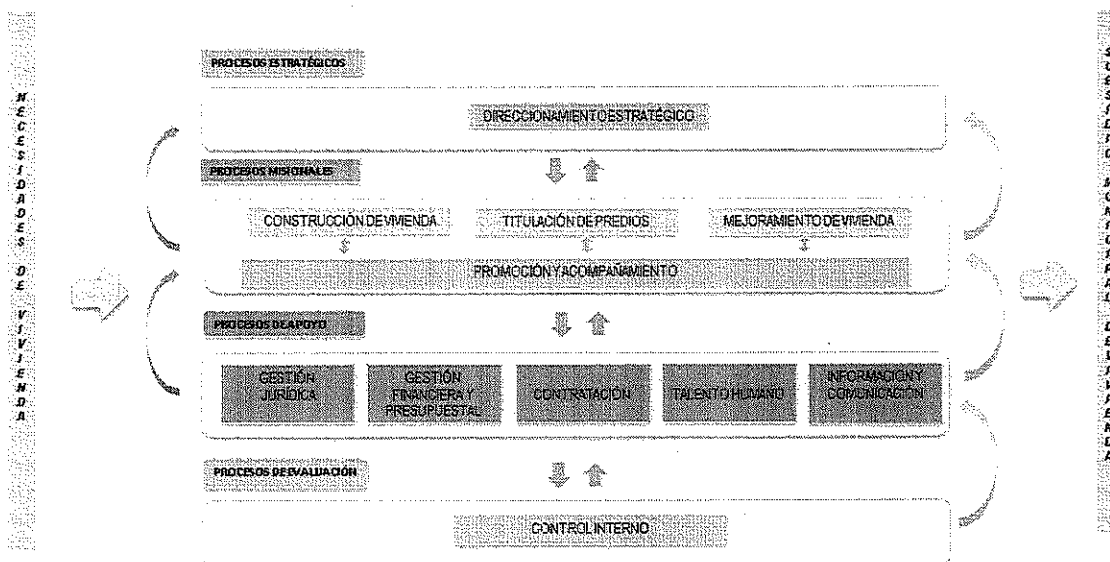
NECESIDADES DE VIVIENDA

PROCESOS ESTRATÉGICOS

DIRECCIONAMIENTO ESTRATÉGICO

PROCESOS MISIONALES

CONSTRUCCIÓN DE VIVIENDA

TITULACIÓN DE PREDIOS

MEJORAMIENTO DE VIVIENDA

PROMOCIÓN Y ACOMPAÑAMIENTO

PROCESOS DE APOYO

GESTIÓN JURÍDICA

GESTIÓN FINANCIERA Y PRESUPUESTAL

CONTRATACIÓN

TALENTO HUMANO

INFORMACIÓN Y COMUNICACIÓN

PROCESOS DE EVALUACIÓN

CONTROL INTERNO

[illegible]